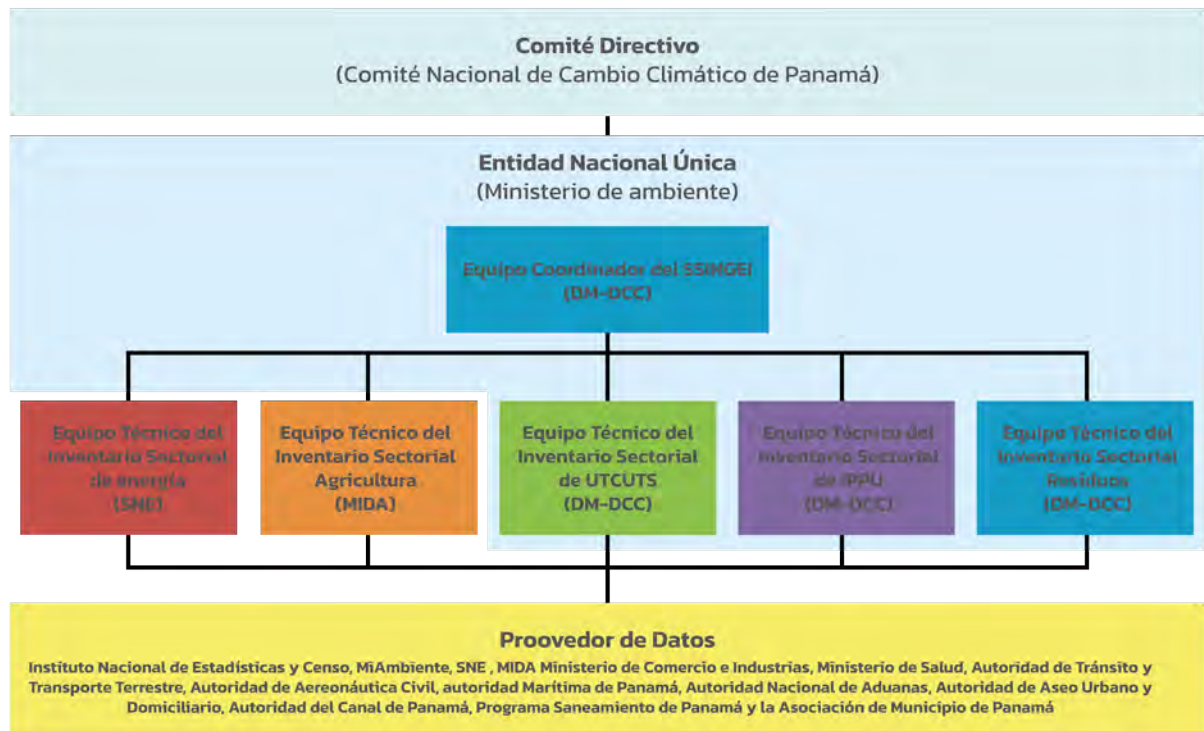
Comité Directivo
(Comité Nacional de Cambio Climático de Panamá)

Entidad Nacional Única
(Ministerio de ambiente)

Equipo Coordinador del SSIMGEI
(DM-DCC)

Equipo Técnico del Inventario Sectorial de energía
(SNE)

Equipo Técnico del Inventario Sectorial Agricultura
(MIDA)

Equipo Técnico del Inventario Sectorial de UTCUTS
(DM-DCC)

Equipo Técnico del Inventario Sectorial de IPPU
(DM-DCC)

Equipo Técnico del Inventario Sectorial Residuos
(DM-DCC)

Proovedor de Datos
Instituto Nacional de Estadísticas y Censo, MiAmbiente, SNE , MIDA Ministerio de Comercio e Industrias, Ministerio de Salud, Autoridad de Tránsito y Transporte Terrestre, Autoridad de Aereonáutica Civil, autoridad Marítima de Panamá, Autoridad Nacional de Aduanas, Autoridad de Aseo Urbano y Domiciliario, Autoridad del Canal de Panamá, Programa Saneamiento de Panamá y la Asociación de Municipio de Panamá